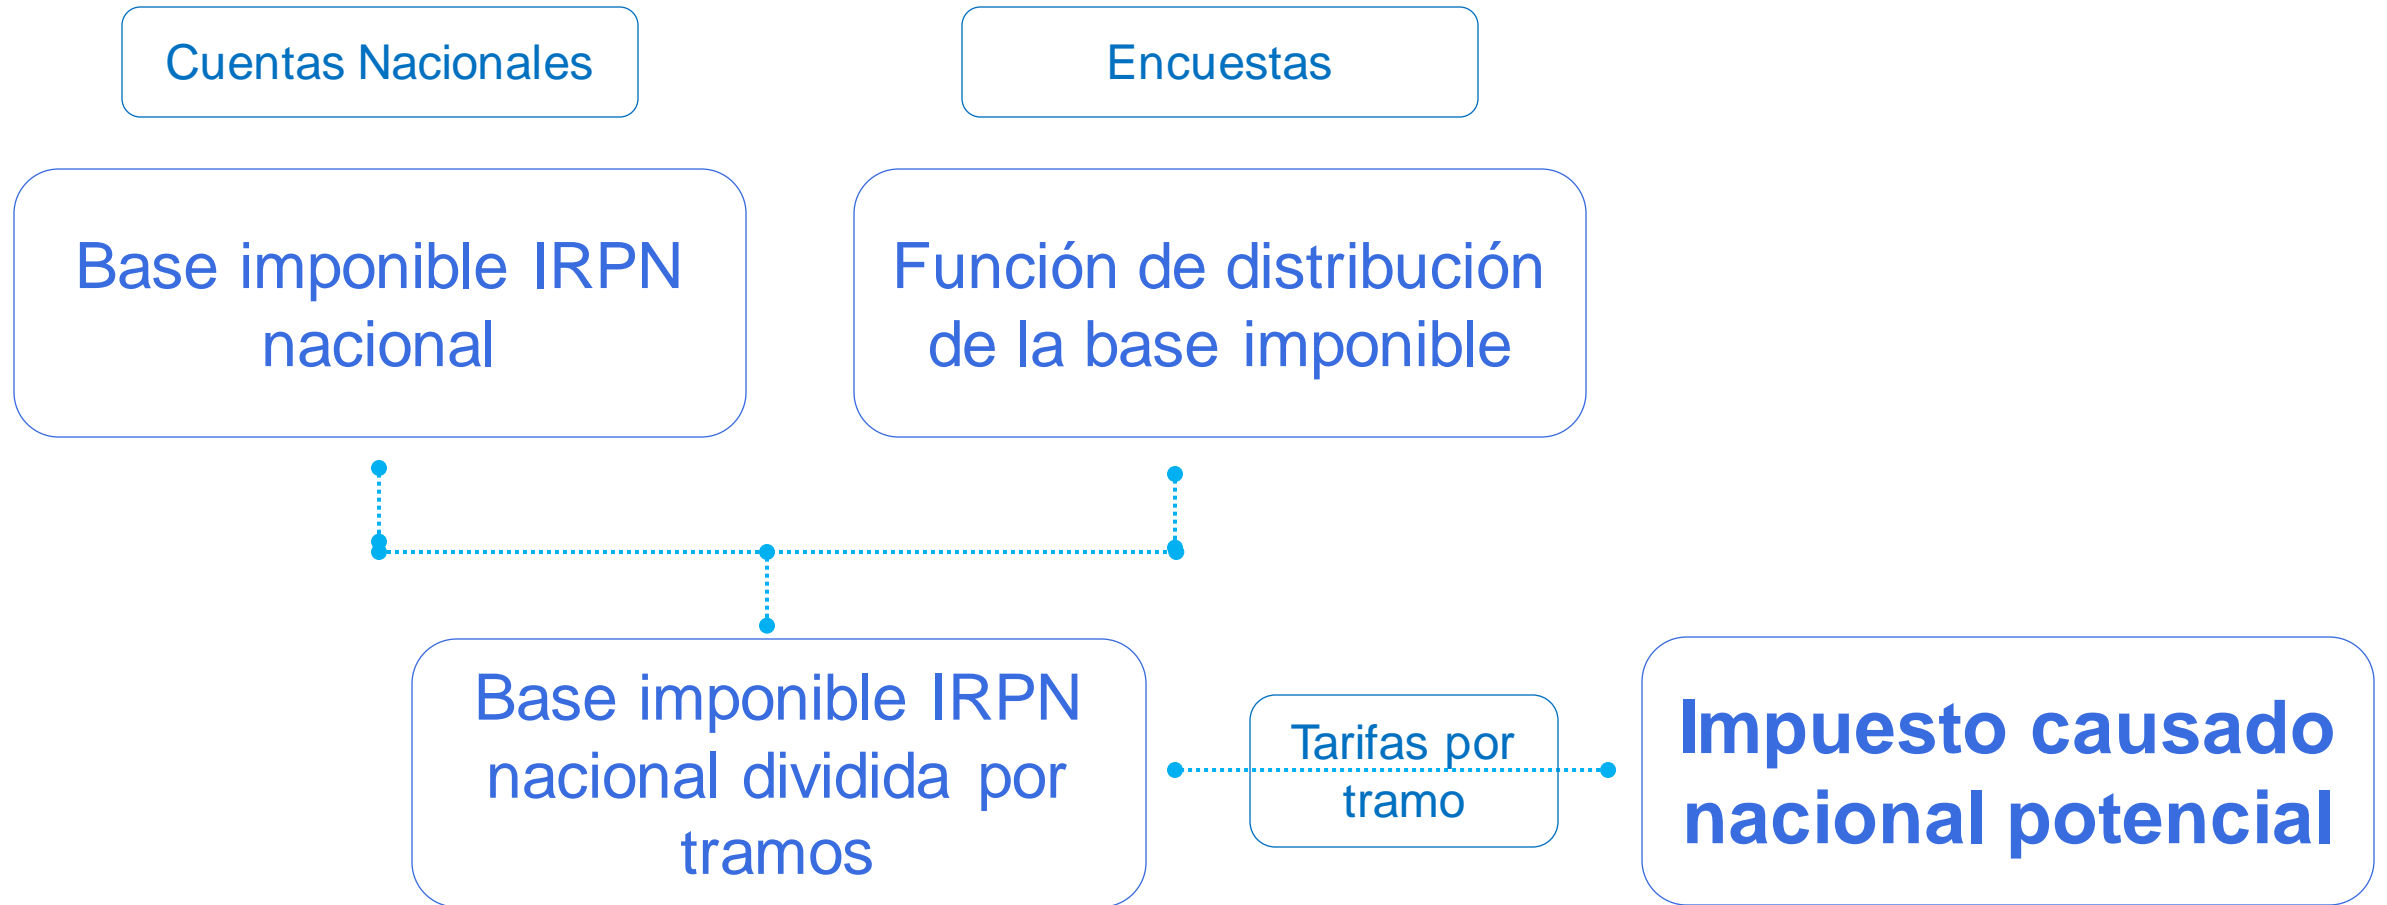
Cuentas Nacionales

Encuestas

Base imponible IRPN nacional

Función de distribución de la base imponible

Base imponible IRPN nacional dividida por tramos

Tarifas por tramo

Impuesto causado nacional potencial